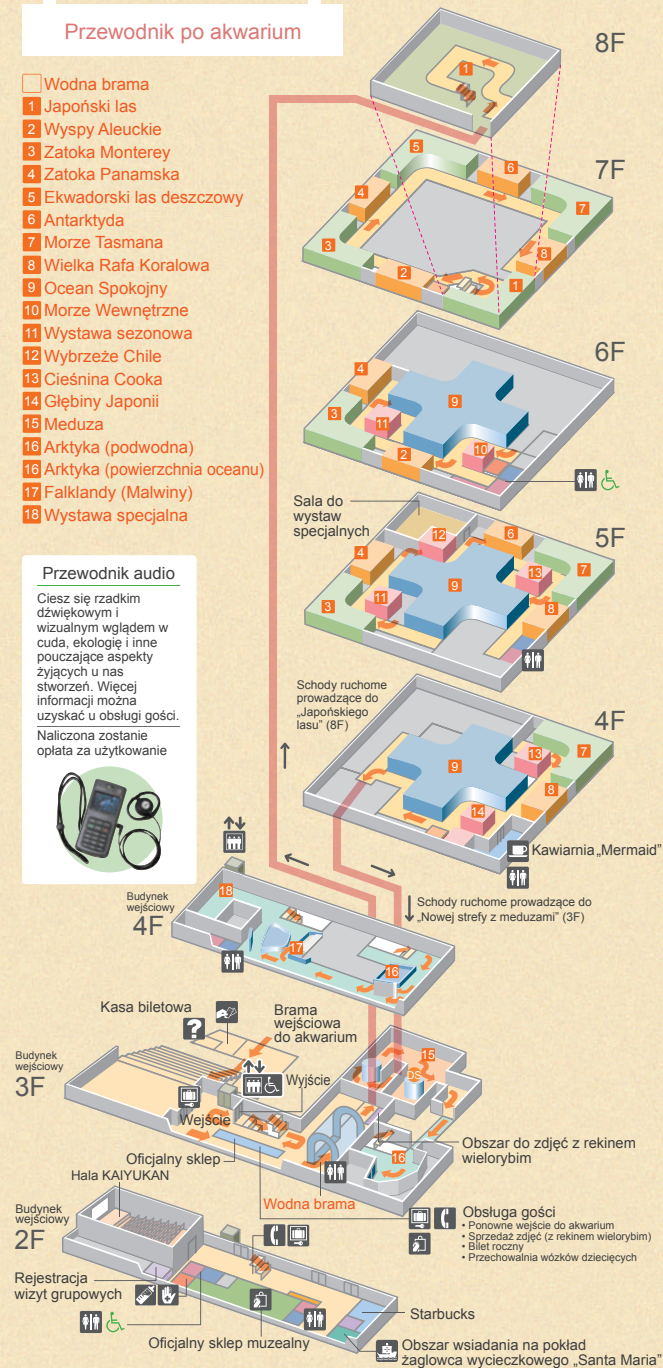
Przewodnik po akwarium

Wodna brama
1 Japoński las
2 Wyspy Aleuckie
3 Zatoka Monterey
4 Zatoka Panamska
5 Ekwadorski las deszczowy
6 Antarktyda
7 Morze Tasmana
8 Wielka Rafa Koralowa
9 Ocean Spokojny
10 Morze Wewnętrzne
11 Wystawa sezonowa
12 Wybrzeże Chile
13 Cieśnina Cooka
14 Głębiny Japonii
15 Meduza
16 Arktyka (podwodna)
16 Arktyka (powierzchnia oceanu)
17 Falklandy (Malwiny)
18 Wystawa specjalna

Przewodnik audio
Ciesz się rzadkim dźwiękowym i wizualnym wglądem w cuda, ekologię i inne pouczające aspekty żyjących u nas stworzeń. Więcej informacji można uzyskać u obsługi gości.
Naliczona zostanie opłata za użytkowanie

8F
7F
6F
5F
4F

Sala do wystaw specjalnych

Schody ruchome prowadzące do „Japońskiego lasu" (8F)

Kawiarnia „Mermaid"

Schody ruchome prowadzące do „Nowej strefy z meduzami" (3F)

Budynek wejściowy
4F

Kasa biletowa

Brama wejściowa do akwarium

Budynek wejściowy
3F

Wyjście
Wejście

Oficjalny sklep

Hala KAIYUKAN

Obszar do zdjęć z rekinem wielorybim

Wodna brama

Budynek wejściowy
2F

Obsługa gości
• Ponowne wejście do akwarium
• Sprzedaż zdjęć (z rekinem wielorybim)
• Bilet roczny
• Przechowalnia wózków dziecięcych

Rejestracja wizyt grupowych

Starbucks

Oficjalny sklep muzealny

Obszar wsiadania na pokład żaglowca wycieczkowego „Santa Maria"